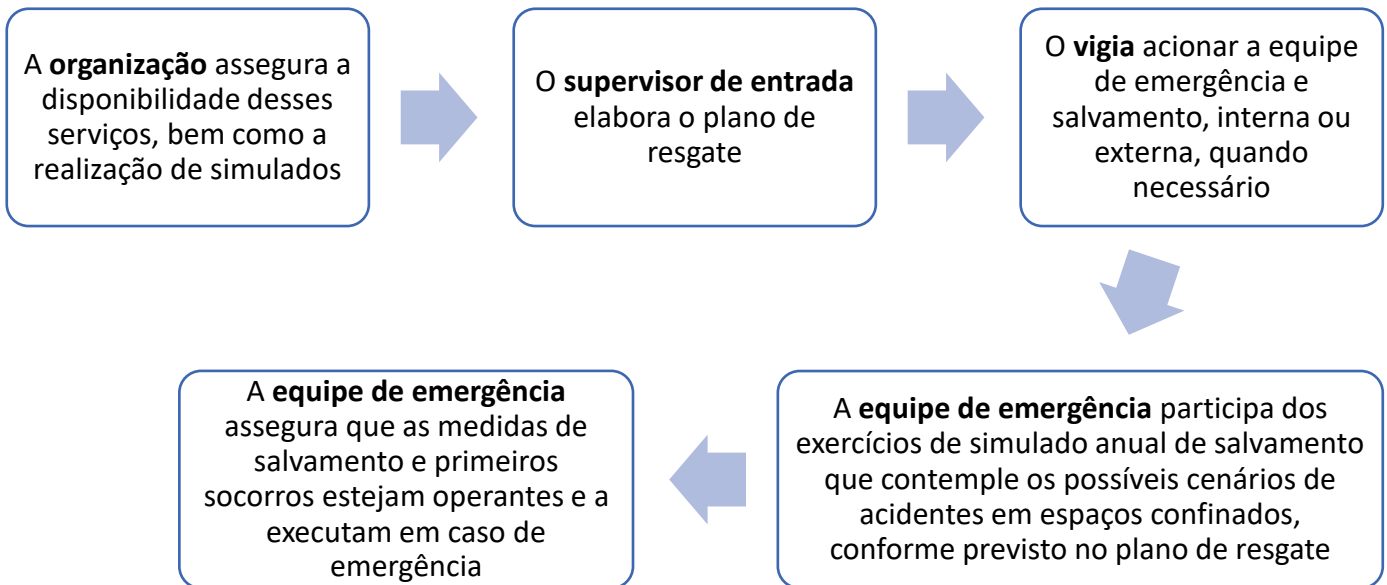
A **organização** assegura a disponibilidade desses serviços, bem como a realização de simulados

O **supervisor de entrada** elabora o plano de resgate

O **vigia** acionar a equipe de emergência e salvamento, interna ou externa, quando necessário

A **equipe de emergência** participa dos exercícios de simulado anual de salvamento que contemple os possíveis cenários de acidentes em espaços confinados, conforme previsto no plano de resgate

A **equipe de emergência** assegura que as medidas de salvamento e primeiros socorros estejam operantes e a executam em caso de emergência